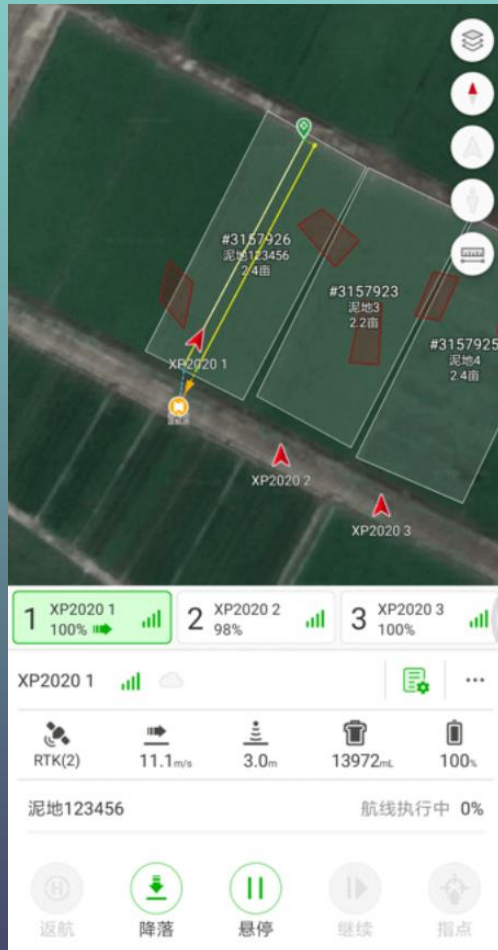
#3157926
泥地123456
2.4亩

#3157923
泥地3
2.2亩

#3157925
泥地4
2.4亩

XP2020 1

XP2020 2

XP2020 3

1 XP2020 1 100%
2 XP2020 2 98%
3 XP2020 3 100%

XP2020 1

RTK(2)
11.1m/s
3.0m
13972mL
100%

泥地123456
航线执行中 0%

返航
降落
悬停
继续
指点